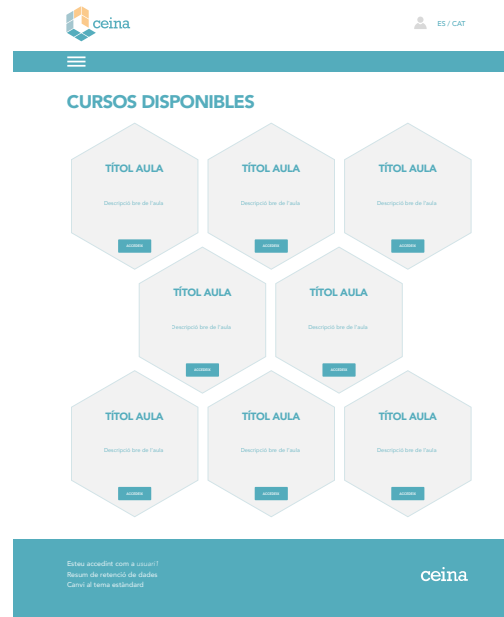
ceina

ES / CAT

CURSOS DISPONIBLES

TÍTOL AULA

Descripció bre de l'aula

ACCEDEIX

TÍTOL AULA

Descripció bre de l'aula

ACCEDEIX

TÍTOL AULA

Descripció bre de l'aula

ACCEDEIX

TÍTOL AULA

Descripció bre de l'aula

ACCEDEIX

TÍTOL AULA

Descripció bre de l'aula

ACCEDEIX

TÍTOL AULA

Descripció bre de l'aula

ACCEDEIX

TÍTOL AULA

Descripció bre de l'aula

ACCEDEIX

TÍTOL AULA

Descripció bre de l'aula

ACCEDEIX

Esteu accedint com a usuari1
Resum de retenció de dades
Canvi al tema estàndard

ceina